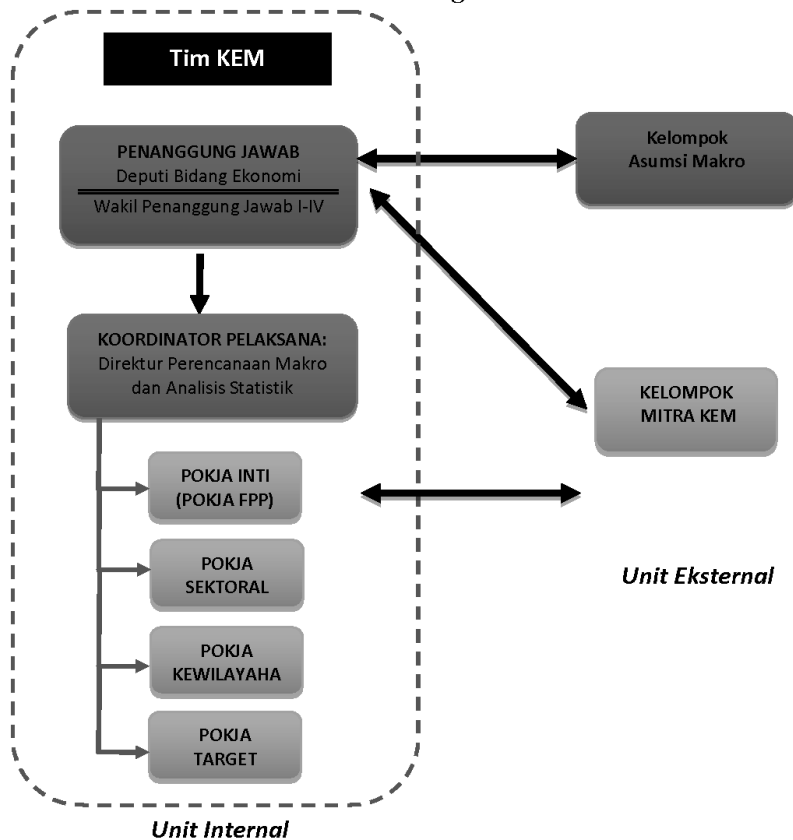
Tim KEM

PENANGGUNG JAWAB
Deputi Bidang Ekonomi
Wakil Penanggung Jawab I-IV

Kelompok Asumsi Makro

KOORDINATOR PELAKSANA:
Direktur Perencanaan Makro dan Analisis Statistik

KELOMPOK MITRA KEM

POKJA INTI (POKJA FPP)

POKJA SEKTORAL

Unit Eksternal

POKJA KEWILAYAHA

POKJA TARGET

Unit Internal